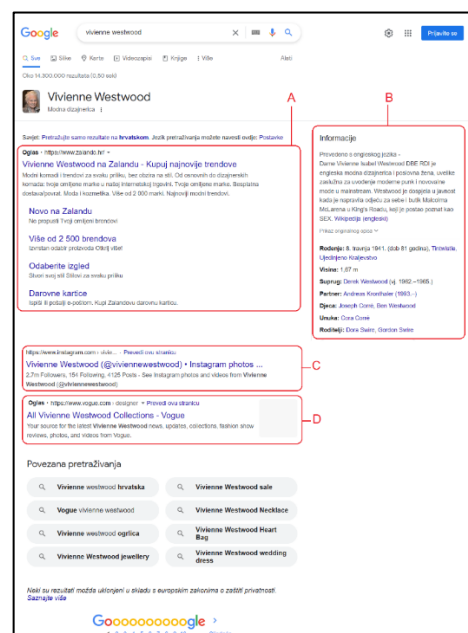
Google vivienne westwood

Prijavite se

Sve Slike Karte Videozapisi Knjige Više Alati

Oko 14.800.000 rezultata (0,50 sek)

Vivienne Westwood
Modna dizajnerica

Savjet: Pretražite samo rezultate na hrvatskom. Jezik pretraživanja možete navesti ovdje: Postavke

A

B

Oglas · https://www.zalando.hr/
Vivienne Westwood na Zalandu - Kupuj najnovije trendove
Modni komadi i trendovi za svaku priliku, bez obzira na stil. Od osnovnih do glamuroznih komada: tvoje omiljene marke u najširem internetskoj ingovini. Tvoje omiljene marke. Besplatna dostava/povrat. Moda i kozmetika. Više od 2 000 marki. Najnoviji modni trendovi.

Novo na Zalandu
Ne propusti Tvoji omiljeni brendovi

Više od 2 500 brendova
Izvrstan odabir proizvoda Otkrij vlite!

Odaberite izgled
Skori svoj stil Stilovi za svaku priliku

Darovne kartice
Ispiši ili pošalji e-poštom, Kupi Zalandovu darovnu karticu.

Informacije

Prevedeno s engleskog jezika - Dame Vivienne Isabel Westwood DBE RDI je engleska modna dizajnerica i poslovna žena, uvelike zaslužna za uvođenje moderne punk i novovalne mode u mainstream. Westwood je dospjela u javnost kada je napravila odjeću za svoj butik Malcolma McLarena u King's Roadu, koji je postao poznat kao SEX. Wikipedija (engleski)

Prikaz originalnog opisa

Rođenje: 8. travnja 1941. (dob 81 godinu), Tintwistle, Ujedinjeno Kraljevstvo
Visina: 1,67 m
Suprug: Derek Westwood (vj. 1962.–1965.)
Partner: Andreas Kronthaler (1993.–)
Djeca: Joseph Corré, Ben Westwood
Unuka: Cora Corré
Roditelji: Dora Swire, Gordon Swire

https://www.instagram.com › vivie... · Prevedi ovu stranicu
Vivienne Westwood (@viviennewestwood) • Instagram photos ...
2,7m Followers, 151 Following, 4 125 Posts - See Instagram photos and videos from Vivienne Westwood (@viviennewestwood)

C

Oglas · https://www.vogue.com › designer · Prevedi ovu stranicu
All Vivienne Westwood Collections - Vogue
Your source for the latest Vivienne Westwood news, updates, collections, fashion show reviews, photos, and videos from Vogue.

D

Povezana pretraživanja

Vivienne westwood hrvatska
Vivienne Westwood sale
Vogue vivienne westwood
Vivienne Westwood Necklace
Vivienne Westwood ogrlica
Vivienne Westwood Heart Bag
Vivienne Westwood jewellery
Vivienne Westwood wedding dress

Neki su rezultati možda uklonjeni u skladu s europskim zakonima o zaštiti privatnosti. Saznajte više

Goooooooooogle >